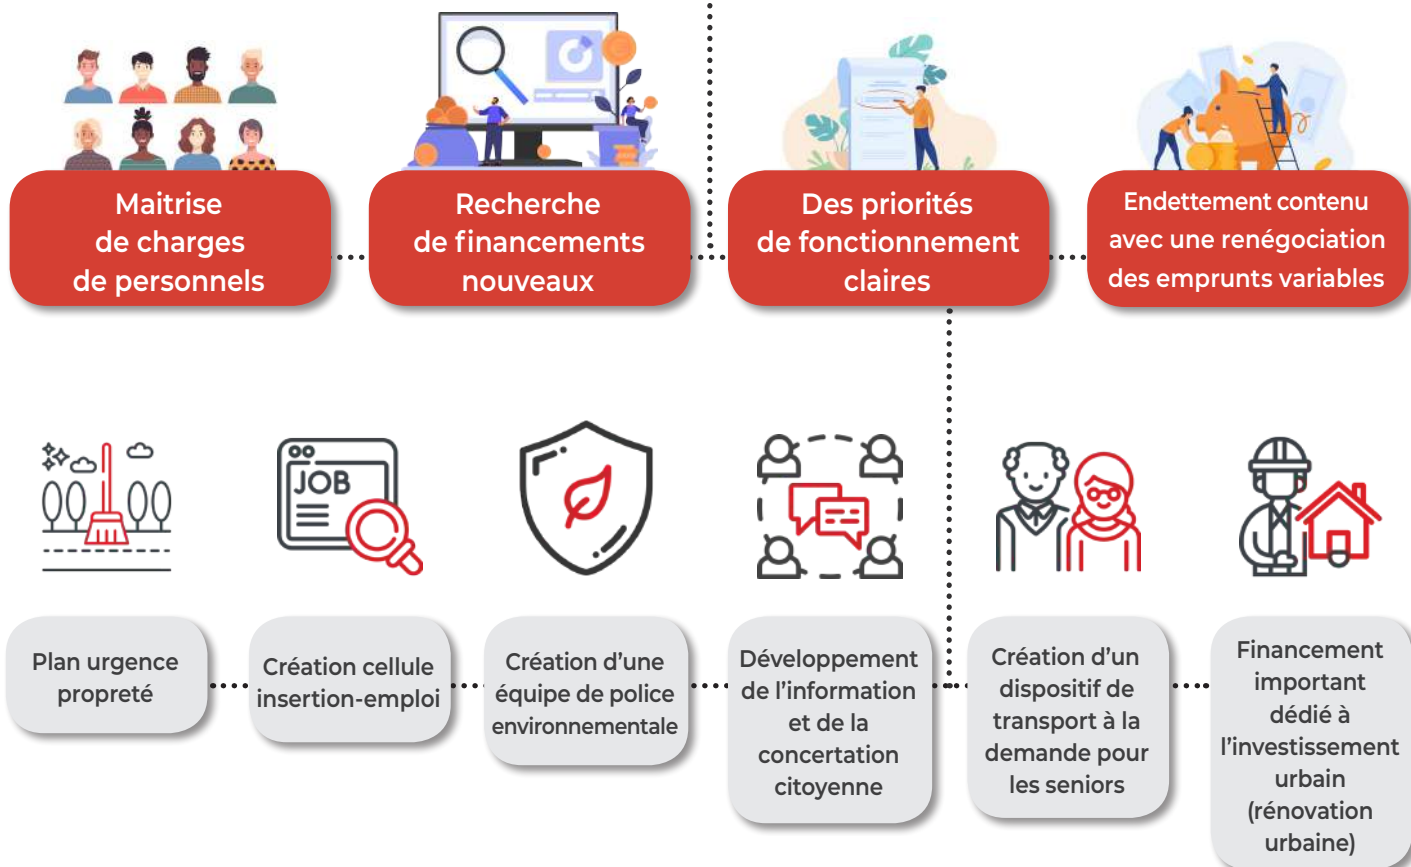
Maitrise de charges de personnels

Recherche de financements nouveaux

Des priorités de fonctionnement claires

Endettement contenu avec une renégociation des emprunts variables

JOB

Plan urgence propreté

Création cellule insertion-emploi

Création d'une équipe de police environnementale

Développement de l'information et de la concertation citoyenne

Création d'un dispositif de transport à la demande pour les seniors

Financement important dédié à l'investissement urbain (rénovation urbaine)